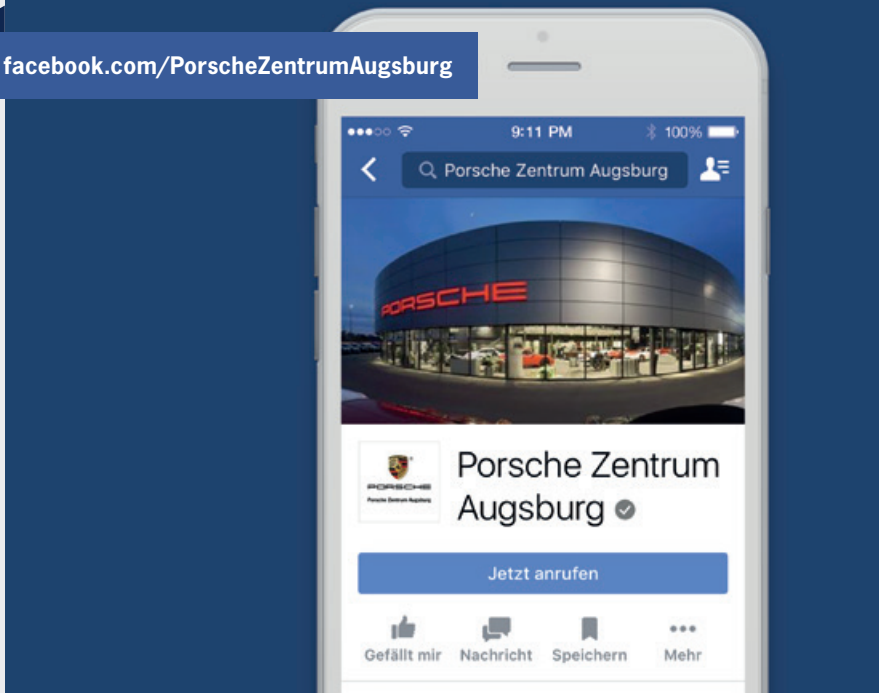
facebook.com/PorscheZentrumAugsburg

9:11 PM

100%

Porsche Zentrum Augsburg

PORSCHE

PORSCHE

Porsche Zentrum Augsburg

Porsche Zentrum Augsburg

Jetzt anrufen

Gefällt mir

Nachricht

Speichern

Mehr